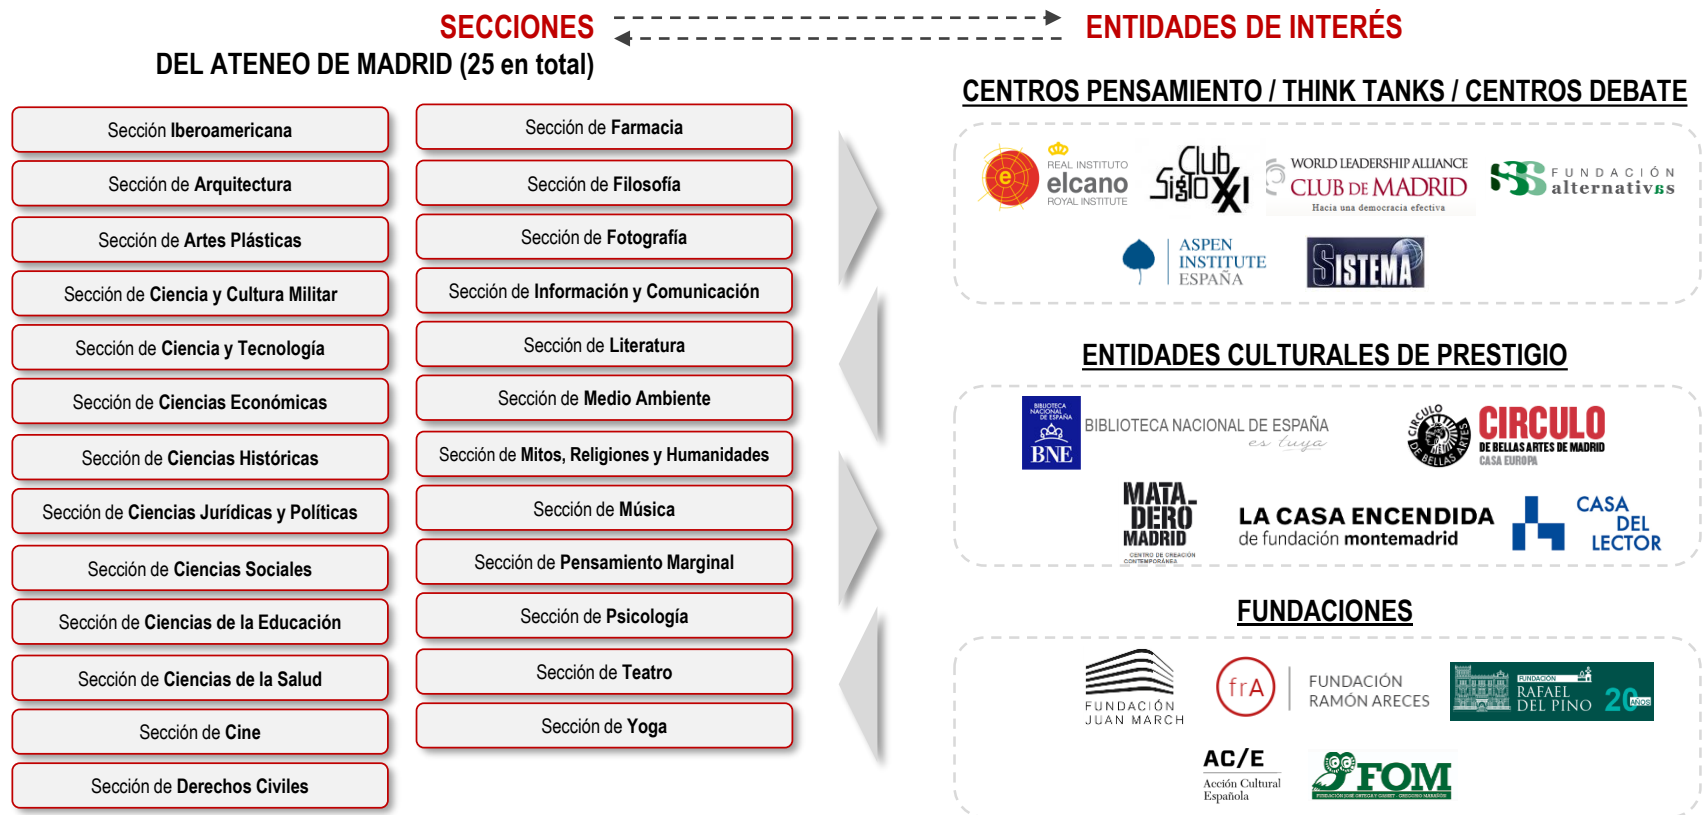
SECCIONES
DEL ATENEO DE MADRID (25 en total)

ENTIDADES DE INTERÉS

Sección Iberoamericana
Sección de Arquitectura
Sección de Artes Plásticas
Sección de Ciencia y Cultura Militar
Sección de Ciencia y Tecnología
Sección de Ciencias Económicas
Sección de Ciencias Históricas
Sección de Ciencias Jurídicas y Políticas
Sección de Ciencias Sociales
Sección de Ciencias de la Educación
Sección de Ciencias de la Salud
Sección de Cine
Sección de Derechos Civiles

Sección de Farmacia
Sección de Filosofía
Sección de Fotografía
Sección de Información y Comunicación
Sección de Literatura
Sección de Medio Ambiente
Sección de Mitos, Religiones y Humanidades
Sección de Música
Sección de Pensamiento Marginal
Sección de Psicología
Sección de Teatro
Sección de Yoga

CENTROS PENSAMIENTO / THINK TANKS / CENTROS DEBATE

REAL INSTITUTO elcano ROYAL INSTITUTE
Club Siglo XXI
WORLD LEADERSHIP ALLIANCE CLUB DE MADRID Hacia una democracia efectiva
FUNDACIÓN alternativas
ASPEN INSTITUTE ESPAÑA
SISTEMA

ENTIDADES CULTURALES DE PRESTIGIO

BIBLIOTECA NACIONAL DE ESPAÑA BNE
BIBLIOTECA NACIONAL DE ESPAÑA es tuya
CIRCULO DE BELLAS ARTES DE MADRID CASA EUROPA
MATADERO MADRID CENTRO DE CREACIÓN CONTEMPORÁNEA
LA CASA ENCENDIDA de fundación montemadrid
CASA DEL LECTOR

FUNDACIONES

FUNDACIÓN JUAN MARCH
frA FUNDACIÓN RAMÓN ARECES
FUNDACIÓN RAFAEL DEL PINO 20 AÑOS
AC/E Acción Cultural Española
FOM